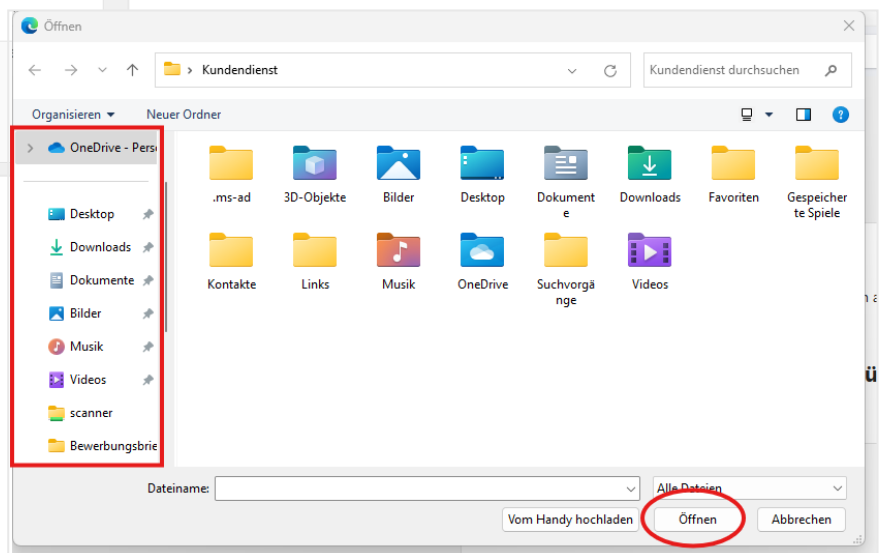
Öffnen

Kundendienst

Kundendienst durchsuchen

Organisieren ▾ Neuer Ordner

OneDrive - Pers

Desktop
Downloads
Dokumente
Bilder
Musik
Videos
scanner
Bewerbungsbrie

.ms-ad
3D-Objekte
Bilder
Desktop
Dokumente
Downloads
Favoriten
Gespeicherte Spiele
Kontakte
Links
Musik
OneDrive
Suchvorgänge
Videos

Dateiname:
Alle Dateien

Vom Handy hochladen
Öffnen
Abbrechen